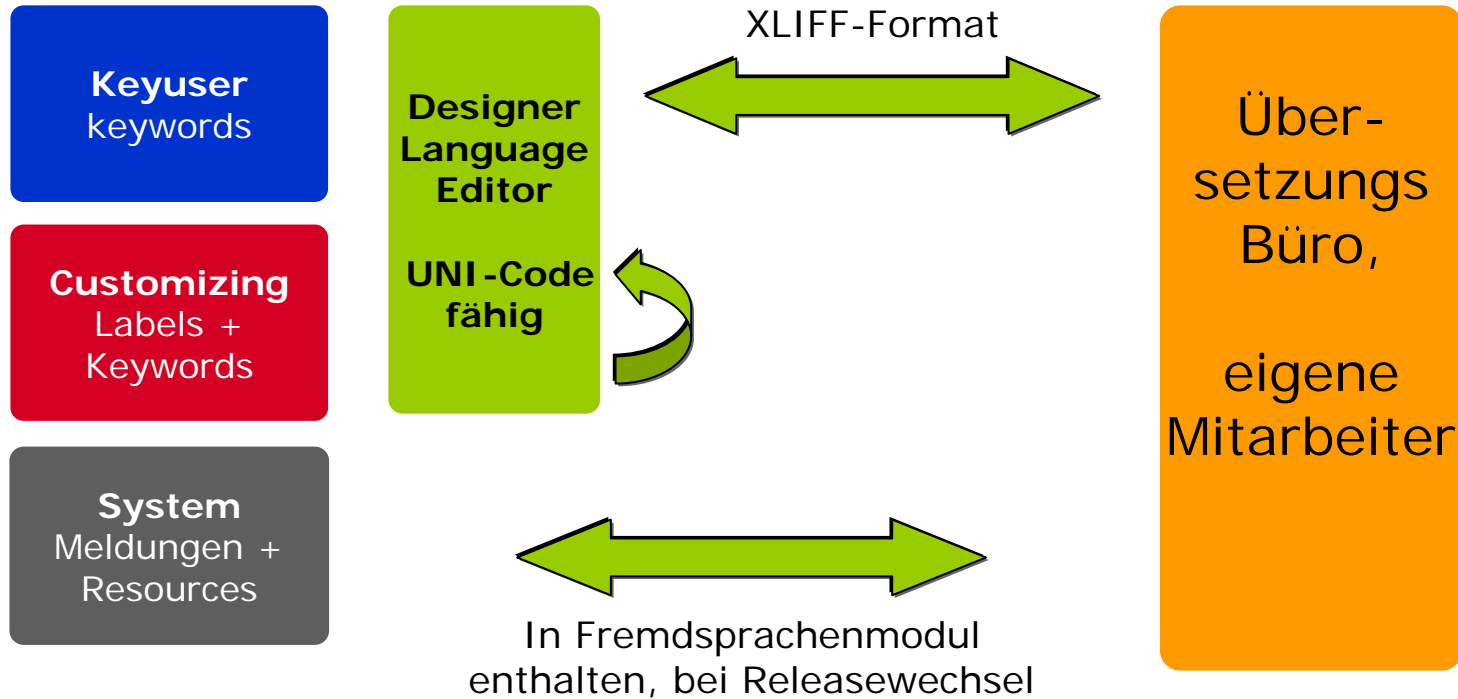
Keyuser
keywords

Customizing
Labels +
Keywords

System
Meldungen +
Resources

Designer
Language
Editor

UNI-Code
fähig

XLIFF-Format

Über-
setzungs
Büro,

eigene
Mitarbeiter

In Fremdsprachenmodul
enthalten, bei Releasewechsel